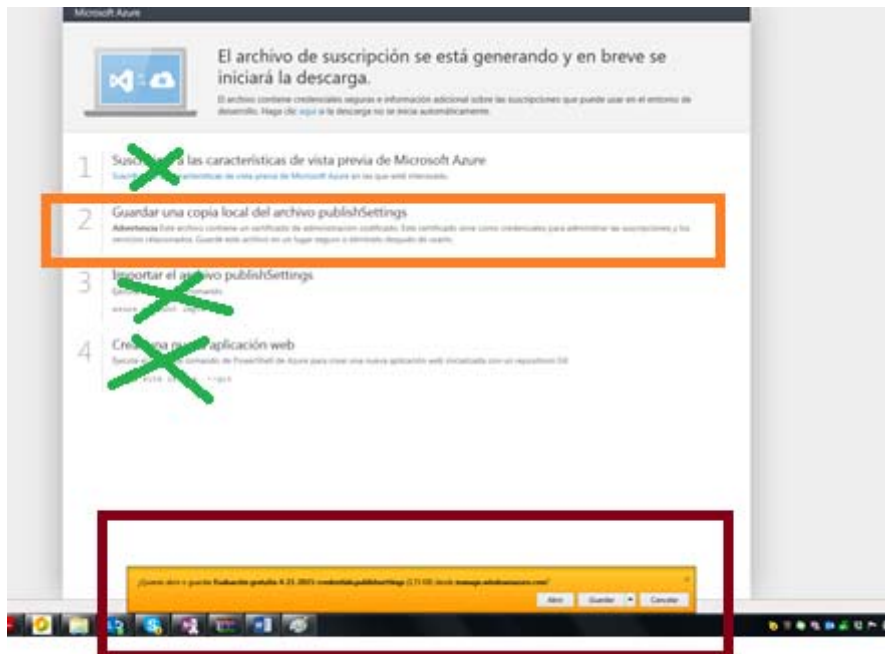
Microsoft Azure

El archivo de suscripción se está generando y en breve se iniciará la descarga.

El archivo contiene credenciales seguras e información adicional sobre las suscripciones que puede usar en el entorno de desarrollo. Haga clic aquí si la descarga no se inicia automáticamente.

1 Susc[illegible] a las características de vista previa de Microsoft Azure
Suscrib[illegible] características de vista previa de Microsoft Azure en las que esté interesado.

2 Guardar una copia local del archivo publishSettings
Advertencia: Este archivo contiene un certificado de administración codificado. Este certificado sirve como credenciales para administrar las suscripciones y los servicios relacionados. Guarde este archivo en un lugar seguro o elimínelo después de usarlo.

3 Importar el a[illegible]vo publishSettings
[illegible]

4 Cre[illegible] aplicación web
Ejecute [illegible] comando de PowerShell de Azure para crear una nueva aplicación web vinculada con un repositorio Git
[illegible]

¿Quieres abrir o guardar Evaluación gratuita 4-23-2015-credentials.publishsettings (3,1 KB) desde manage.windowsazure.com?

Abrir | Guardar | Cancelar